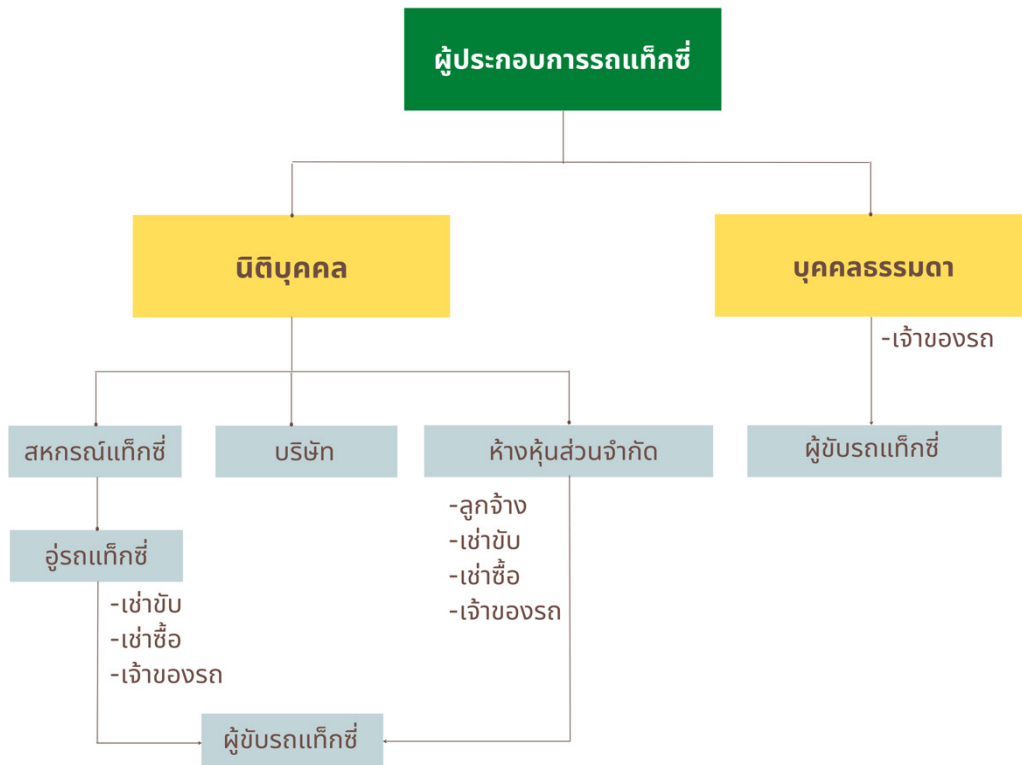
ผู้ประกอบการรถแท็กซี่

นิติบุคคล

บุคคลธรรมดา

-เจ้าของรถ

สหกรณ์แท็กซี่

บริษัท

ห้างหุ้นส่วนจำกัด

ผู้ขับรถแท็กซี่

-ลูกจ้าง
-เช่าขับ
-เช่าซื้อ
-เจ้าของรถ

อู่รถแท็กซี่

-เช่าขับ
-เช่าซื้อ
-เจ้าของรถ

ผู้ขับรถแท็กซี่